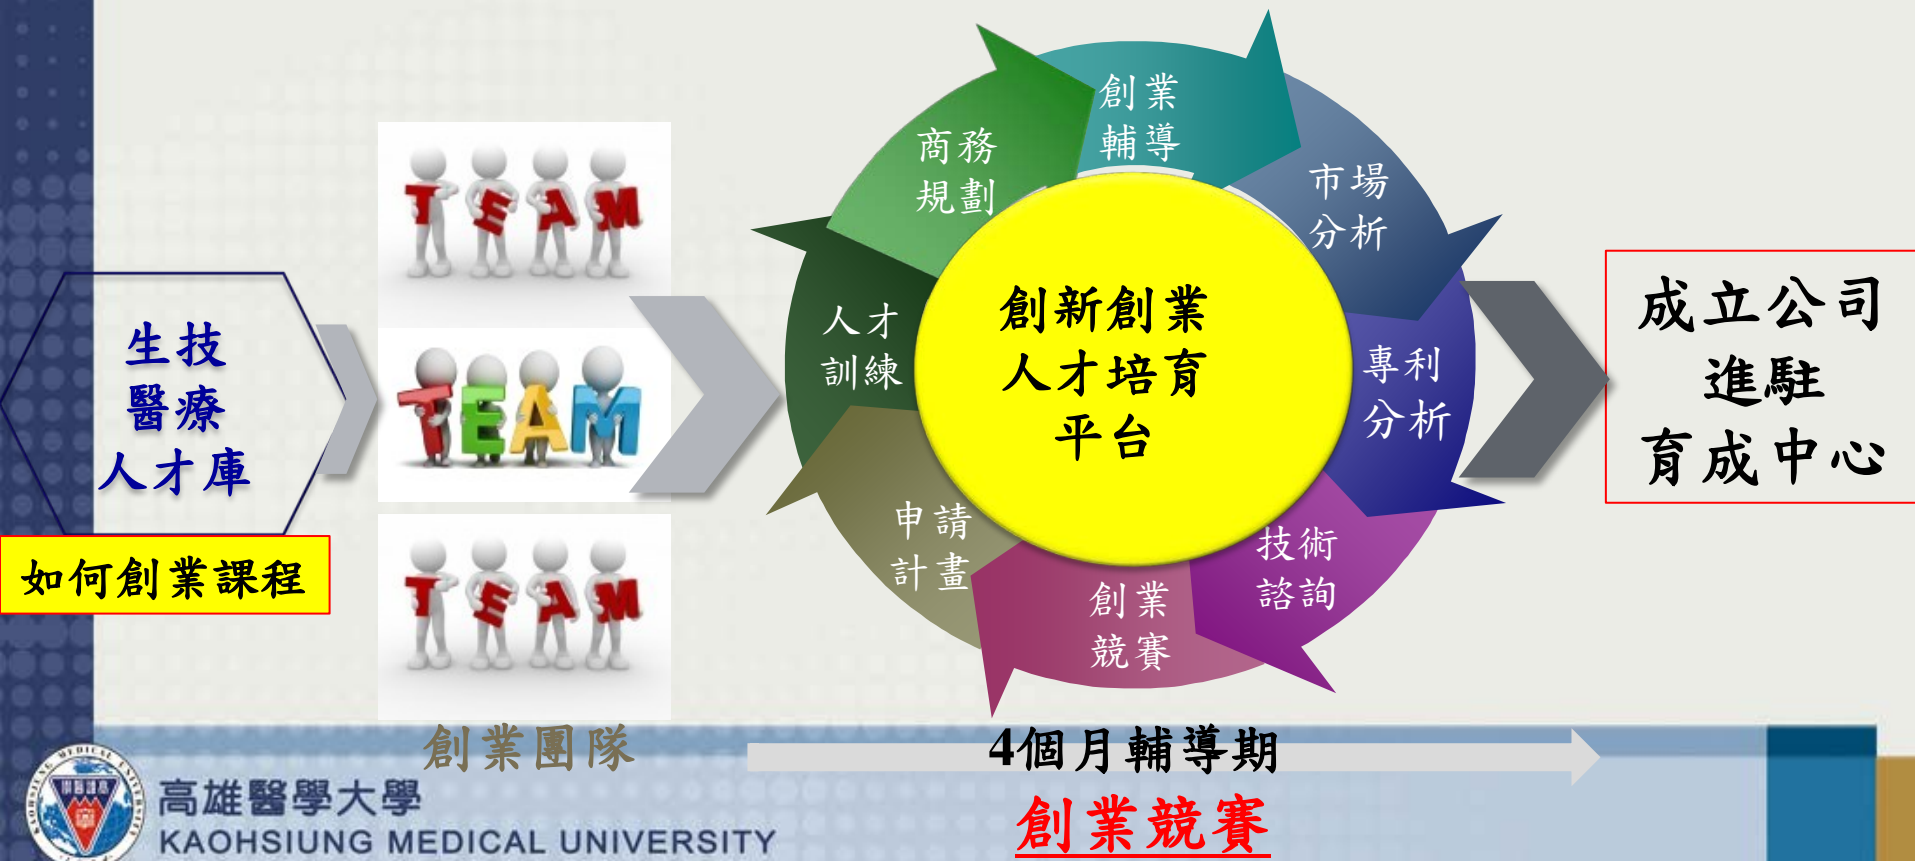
生技
醫療
人才庫

如何創業課程

TEAM
TEAM
TEAM

創業團隊

創業
輔導

市場
分析

專利
分析

技術
諮詢

創業
競賽

申請
計畫

人才
訓練

商務
規劃

創新創業
人才培育
平台

成立公司
進駐
育成中心

4個月輔導期

創業競賽

高雄醫學大學
KAOHSIUNG MEDICAL UNIVERSITY